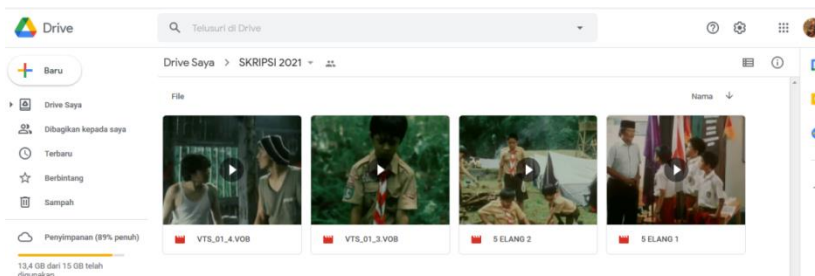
Drive

Telusuri di Drive

Baru

Drive Saya

Dibagikan kepada saya

Terbaru

Berbintang

Sampah

Penyimpanan (89% penuh)

13,4 GB dari 15 GB telah digunakan

Drive Saya > SKRIPSI 2021

File

Nama

VTS_01_4.VOB

VTS_01_3.VOB

5 ELANG 2

5 ELANG 1